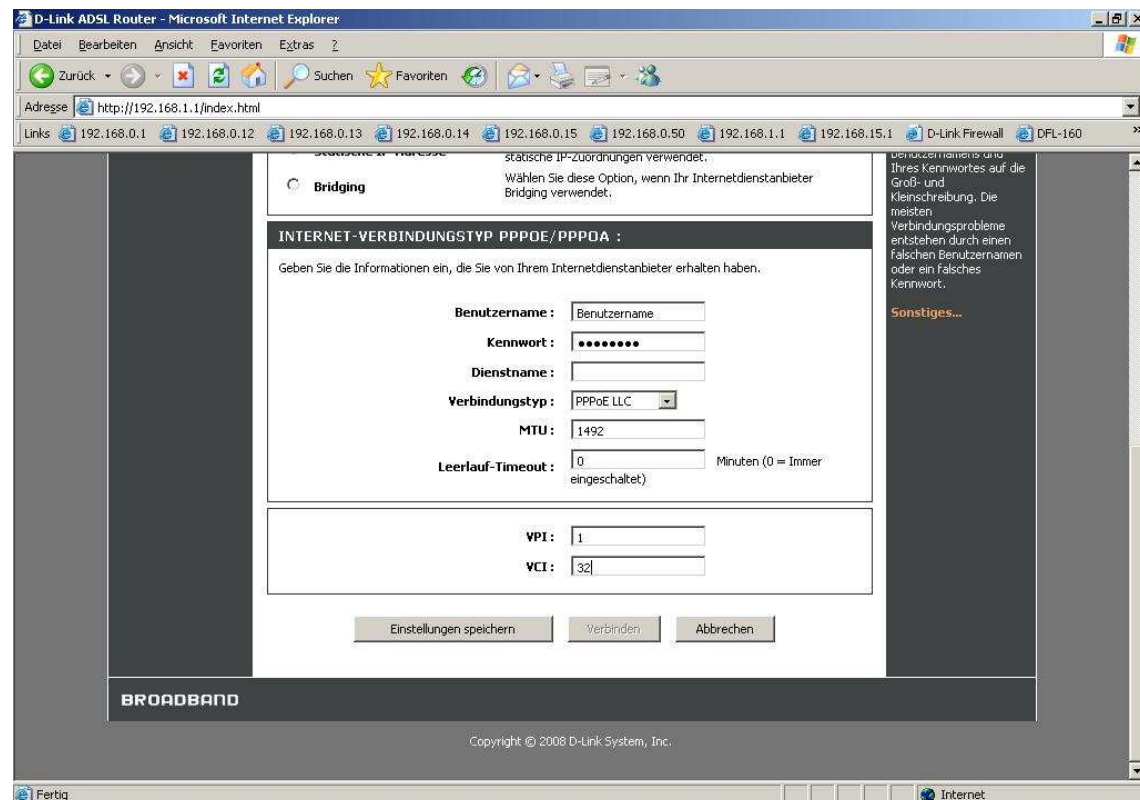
D-Link ADSL Router - Microsoft Internet Explorer

Datei Bearbeiten Ansicht Favoriten Extras ?

Zurück Suchen Favoriten

Adresse http://192.168.1.1/index.html

Links 192.168.0.1 192.168.0.12 192.168.0.13 192.168.0.14 192.168.0.15 192.168.0.50 192.168.1.1 192.168.15.1 D-Link Firewall DFL-160

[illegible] statische IP-Zuordnungen verwendet.

Bridging Wählen Sie diese Option, wenn Ihr Internetdienstanbieter Bridging verwendet.

INTERNET-VERBINDUNGSTYP PPPOE/PPPOA :

Geben Sie die Informationen ein, die Sie von Ihrem Internetdienstanbieter erhalten haben.

Benutzername : Benutzername

Kennwort : ••••••••

Dienstname :

Verbindungstyp : PPPoE LLC

MTU : 1492

Leerlauf-Timeout : 0 Minuten (0 = Immer eingeschaltet)

VPI : 1

VCI : 32

Einstellungen speichern Verbinden Abbrechen

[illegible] Ihres Kennwortes auf die Groß- und Kleinschreibung. Die meisten Verbindungsprobleme entstehen durch einen falschen Benutzernamen oder ein falsches Kennwort.

Sonstiges...

BROADBAND

Copyright © 2008 D-Link System, Inc.

Fertig

Internet